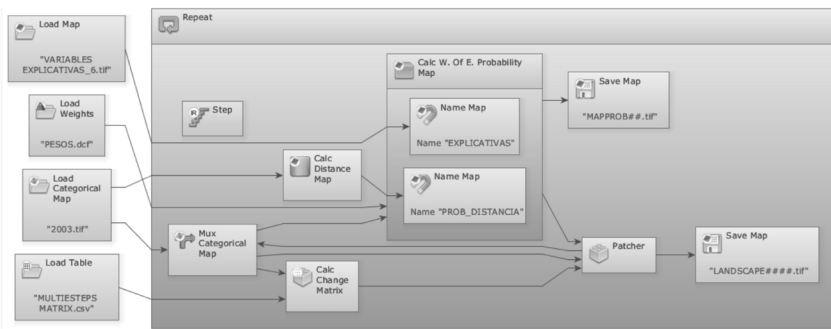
Load Map

"VARIABLES EXPLICATIVAS_6.tif"

Load Weights

"PESOS.dcf"

Load Categorical Map

"2003.tif"

Load Table

"MULTIESTEPS MATRIX.csv"

Repeat

Step

Calc W. Of E. Probability Map

Name Map

Name "EXPLICATIVAS"

Name Map

Name "PROB_DISTANCIA"

Calc Distance Map

Save Map

"MAPPROB##.tif"

Mux Categorical Map

Calc Change Matrix

Patcher

Save Map

"LANDSCAPE####.tif"